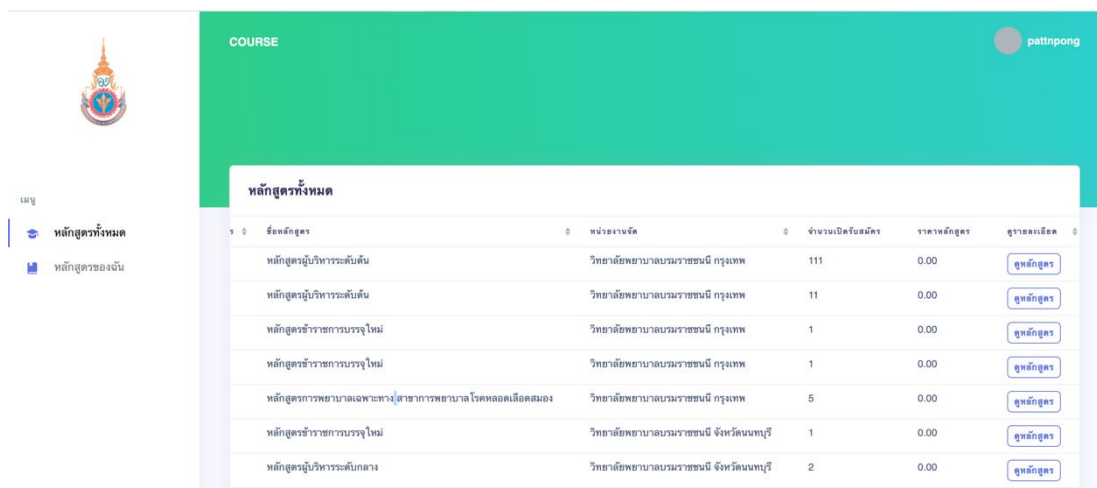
COURSE

pattnpong

เมนู

หลักสูตรทั้งหมด

หลักสูตรของฉัน

หลักสูตรทั้งหมด

| ชื่อหลักสูตร | หน่วยงานจัด | จำนวนเปิดรับสมัคร | ราคาหลักสูตร | ดูรายละเอียด |
|---|---|---|---|---|
| หลักสูตรผู้บริหารระดับต้น | วิทยาลัยพยาบาลบรมราชชนนี กรุงเทพ | 111 | 0.00 | ดูหลักสูตร |
| หลักสูตรผู้บริหารระดับต้น | วิทยาลัยพยาบาลบรมราชชนนี กรุงเทพ | 11 | 0.00 | ดูหลักสูตร |
| หลักสูตรข้าราชการบรรจุใหม่ | วิทยาลัยพยาบาลบรมราชชนนี กรุงเทพ | 1 | 0.00 | ดูหลักสูตร |
| หลักสูตรข้าราชการบรรจุใหม่ | วิทยาลัยพยาบาลบรมราชชนนี กรุงเทพ | 1 | 0.00 | ดูหลักสูตร |
| หลักสูตรการพยาบาลเฉพาะทาง สาขาการพยาบาลโรคหลอดเลือดสมอง | วิทยาลัยพยาบาลบรมราชชนนี กรุงเทพ | 5 | 0.00 | ดูหลักสูตร |
| หลักสูตรข้าราชการบรรจุใหม่ | วิทยาลัยพยาบาลบรมราชชนนี จังหวัดนนทบุรี | 1 | 0.00 | ดูหลักสูตร |
| หลักสูตรผู้บริหารระดับกลาง | วิทยาลัยพยาบาลบรมราชชนนี จังหวัดนนทบุรี | 2 | 0.00 | ดูหลักสูตร |